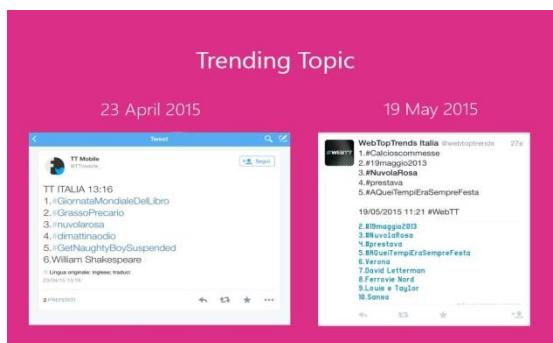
Trending Topic

23 April 2015

Tweet

TT Mobile
@TTmobile_

Segui

TT ITALIA 13:16
1.#GiornataMondialeDelLibro
2.#GrassoPrecario
3.#nuvolarosa
4.#dimattinaodio
5.#GetNaughtyBoySuspended
6.William Shakespeare

Lingua originale: inglese; traduci
23/04/15 13:16

2 PREFERITI

19 May 2015

WebTopTrends Italia @webtoptrends 27s
1.#Calcioscommesse
2.#19maggio2013
3.#NuvolaRosa
4.#prestava
5.#AQueiTempiEraSempreFesta

19/05/2015 11:21 #WebTT

2.#19maggio2013
3.#NuvolaRosa
4.#prestava
5.#AQueiTempiEraSempreFesta
6.Verona
7.David Letterman
8.Ferrovie Nord
9.Louis e Taylor
10.Sansa